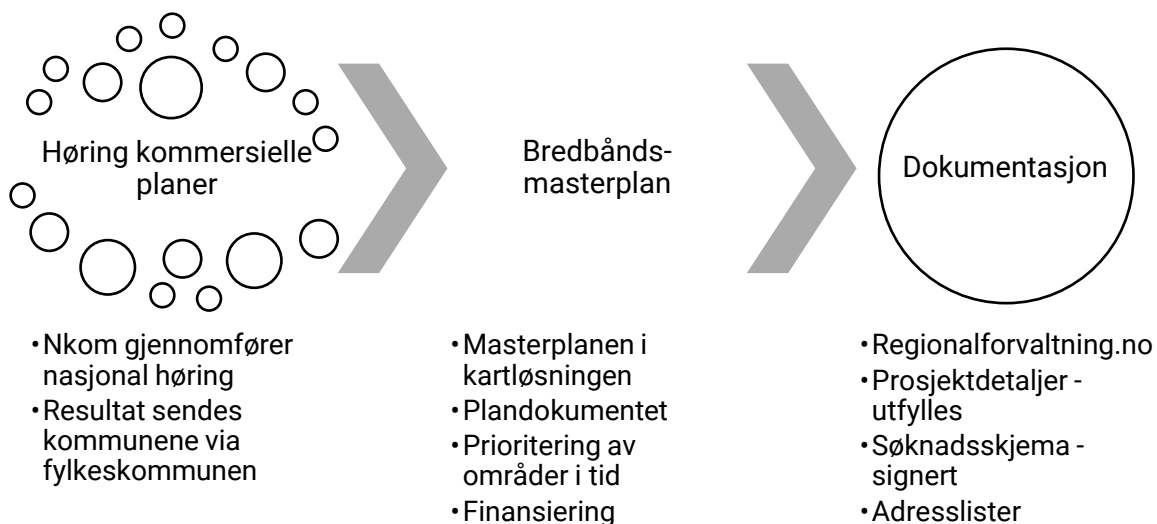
Høring kommersielle planer

Bredbåndsmasterplan

Dokumentasjon

- Nkom gjennomfører nasjonal høring
- Resultat sendes kommunene via fylkeskommunen

- Masterplanen i kartløsningen
- Plandokumentet
- Prioritering av områder i tid
- Finansiering

- Regionalforvaltning.no
- Prosjektdetaljer - utfylles
- Søknadsskjema - signert
- Adresslister